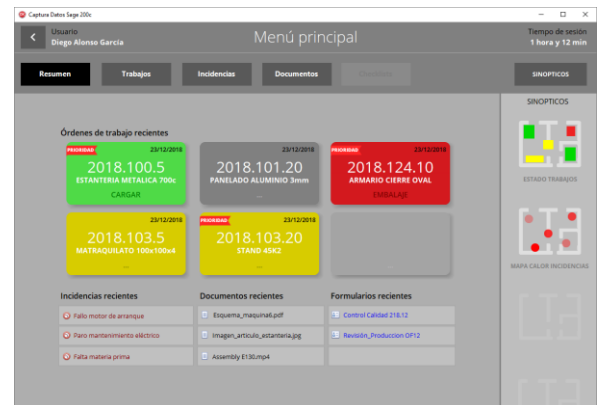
Captura Datos Sage 200c

Usuario
Diego Alonso García

Menú principal

Tiempo de sesión
1 hora y 12 min

Resumen
Trabajos
Incidencias
Documentos
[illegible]
SINOPTICOS

SINOPTICOS

ESTADO TRABAJOS

MAPA CALOR INCIDENCIAS

Órdenes de trabajo recientes

PRIORIDAD
23/12/2018
2018.100.5
ESTANTERIA METALICA 700c
CARGAR

23/12/2018
2018.101.20
PANELADO ALUMINIO 3mm
...

PRIORIDAD
23/12/2018
2018.124.10
ARMARIO CIERRE OVAL
EMBALAJE

23/12/2018
2018.103.5
MATRAQUILATO 100x100x4
...

PRIORIDAD
23/12/2018
2018.103.20
STAND 45K2
...

Incidencias recientes
Fallo motor de arranque
Paro mantenimiento eléctrico
Falta materia prima

Documentos recientes
Esquema_maquina6.pdf
Imagen_articulo_estanteria.jpg
Assembly E130.mp4

Formularios recientes
Control Calidad 218.12
Revisión_Produccion OF12